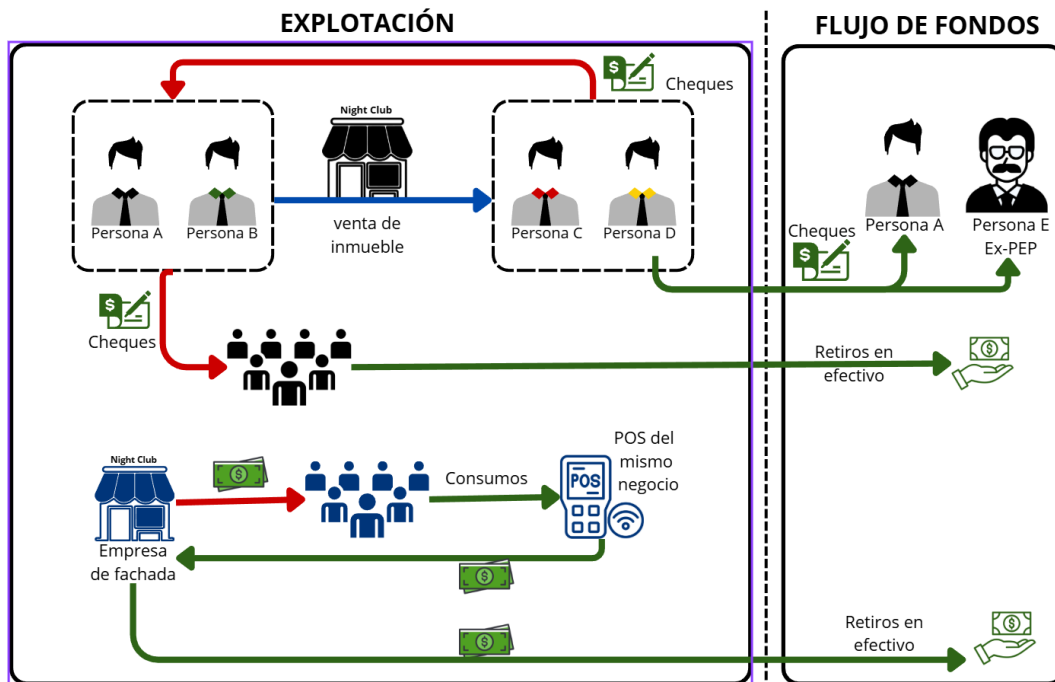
EXPLOTACIÓN

FLUJO DE FONDOS

Cheques

Night Club

Persona A

Persona B

venta de inmueble

Persona C

Persona D

Cheques

Persona A

Persona E Ex-PEP

Cheques

Retiros en efectivo

Night Club

Consumos

POS del mismo negocio

POS

Empresa de fachada

Retiros en efectivo